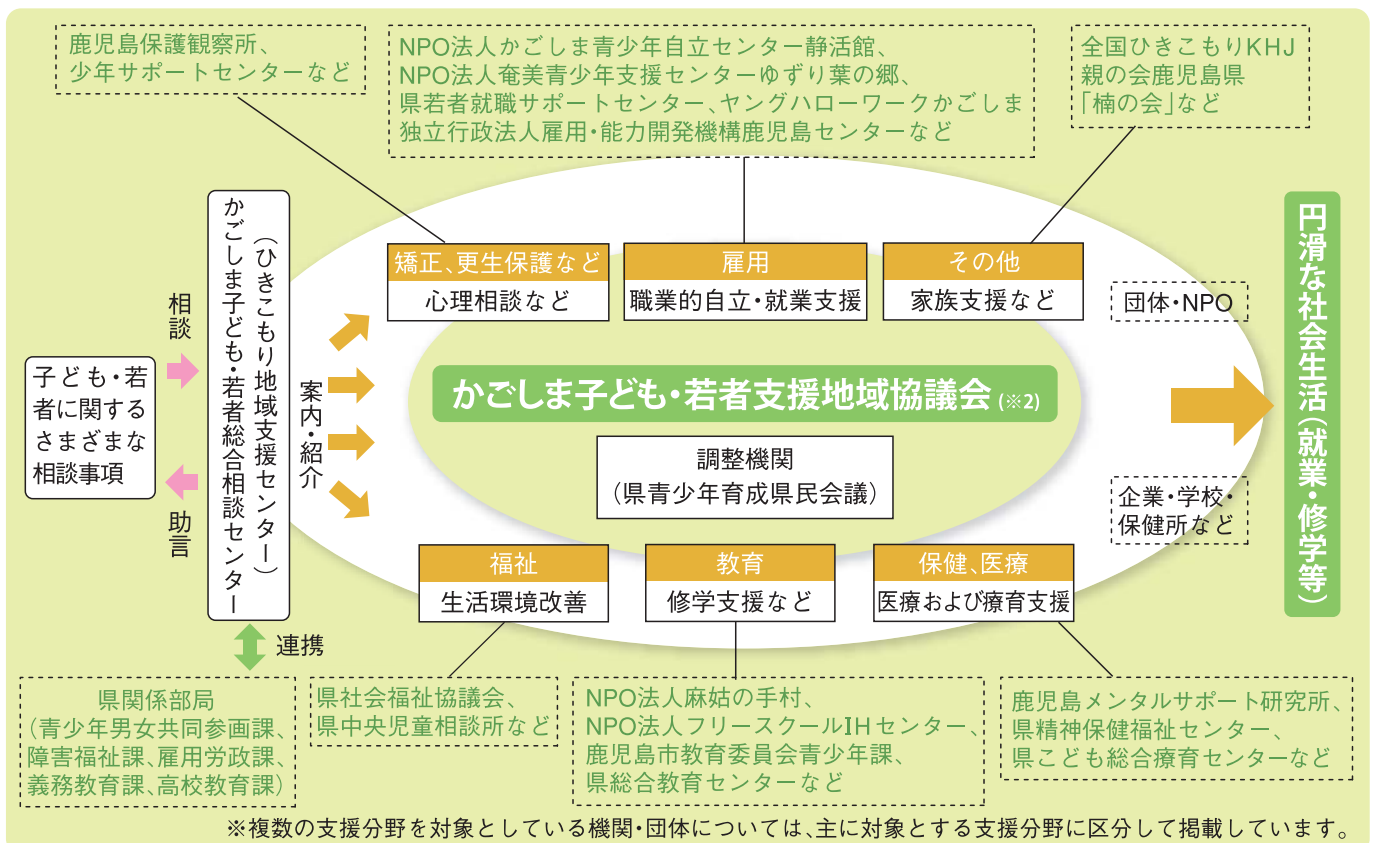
鹿児島保護観察所、
少年サポートセンターなど

NPO法人かごしま青少年自立センター静活館、
NPO法人奄美青少年支援センターゆずり葉の郷、
県若者就職サポートセンター、ヤングハローワークかごしま
独立行政法人雇用・能力開発機構鹿児島センターなど

全国ひきこもりKHJ
親の会鹿児島県
「楠の会」など

子ども・若者に関するさまざまな相談事項

相談

助言

かごしま子ども・若者総合相談センター
(ひきこもり地域支援センター)

連携

案内・紹介

矯正、更生保護など
心理相談など

雇用
職業的自立・就業支援

その他
家族支援など

団体・NPO

かごしま子ども・若者支援地域協議会(※2)

調整機関
(県青少年育成県民会議)

企業・学校・
保健所など

福祉
生活環境改善

教育
修学支援など

保健、医療
医療および療育支援

円滑な社会生活(就業・修学等)

県関係部局
(青少年男女共同参画課、
障害福祉課、雇用労政課、
義務教育課、高校教育課)

県社会福祉協議会、
県中央児童相談所など

NPO法人麻姑の手村、
NPO法人フリースクールIHセンター、
鹿児島市教育委員会青少年課、
県総合教育センターなど

鹿児島メンタルサポート研究所、
県精神保健福祉センター、
県こども総合療育センターなど

※複数の支援分野を対象としている機関・団体については、主に対象とする支援分野に区分して掲載しています。